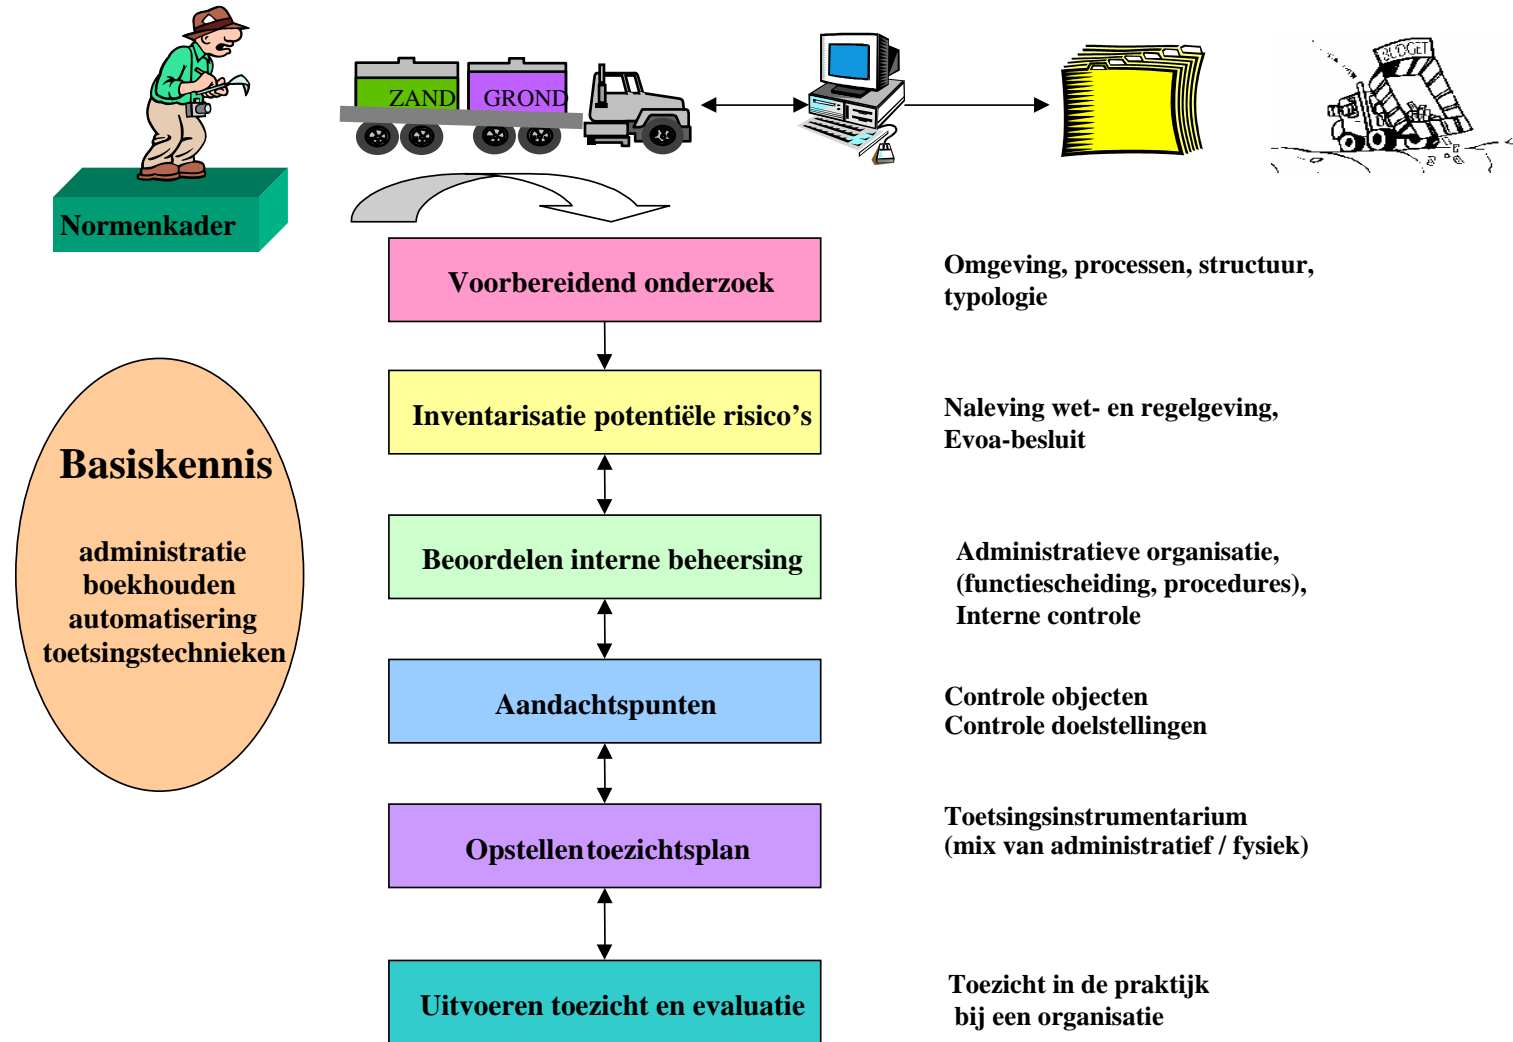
Normenkader

ZAND

GROND

BUDGET

Basiskennis

administratie
boekhouden
automatisering
toetsingstechnieken

Voorbereidend onderzoek

Omgeving, processen, structuur, typologie

Inventarisatie potentiële risico’s

Naleving wet- en regelgeving, Evoa-besluit

Beoordelen interne beheersing

Administratieve organisatie, (functiescheiding, procedures), Interne controle

Aandachtspunten

Controle objecten
Controle doelstellingen

Opstellen toezichtsplan

Toetsingsinstrumentarium
(mix van administratief / fysiek)

Uitvoeren toezicht en evaluatie

Toezicht in de praktijk
bij een organisatie